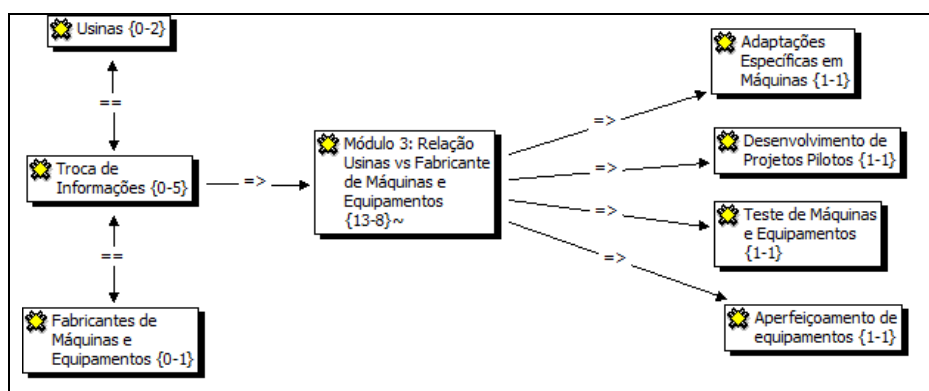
Usinas {0-2}

==

Troca de Informações {0-5}

==

Fabricantes de Máquinas e Equipamentos {0-1}

=>

Módulo 3: Relação Usinas vs Fabricante de Máquinas e Equipamentos {13-8}~

=>

Adaptações Específicas em Máquinas {1-1}

=>

Desenvolvimento de Projetos Pilotos {1-1}

=>

Teste de Máquinas e Equipamentos {1-1}

=>

Aperfeiçoamento de equipamentos {1-1}